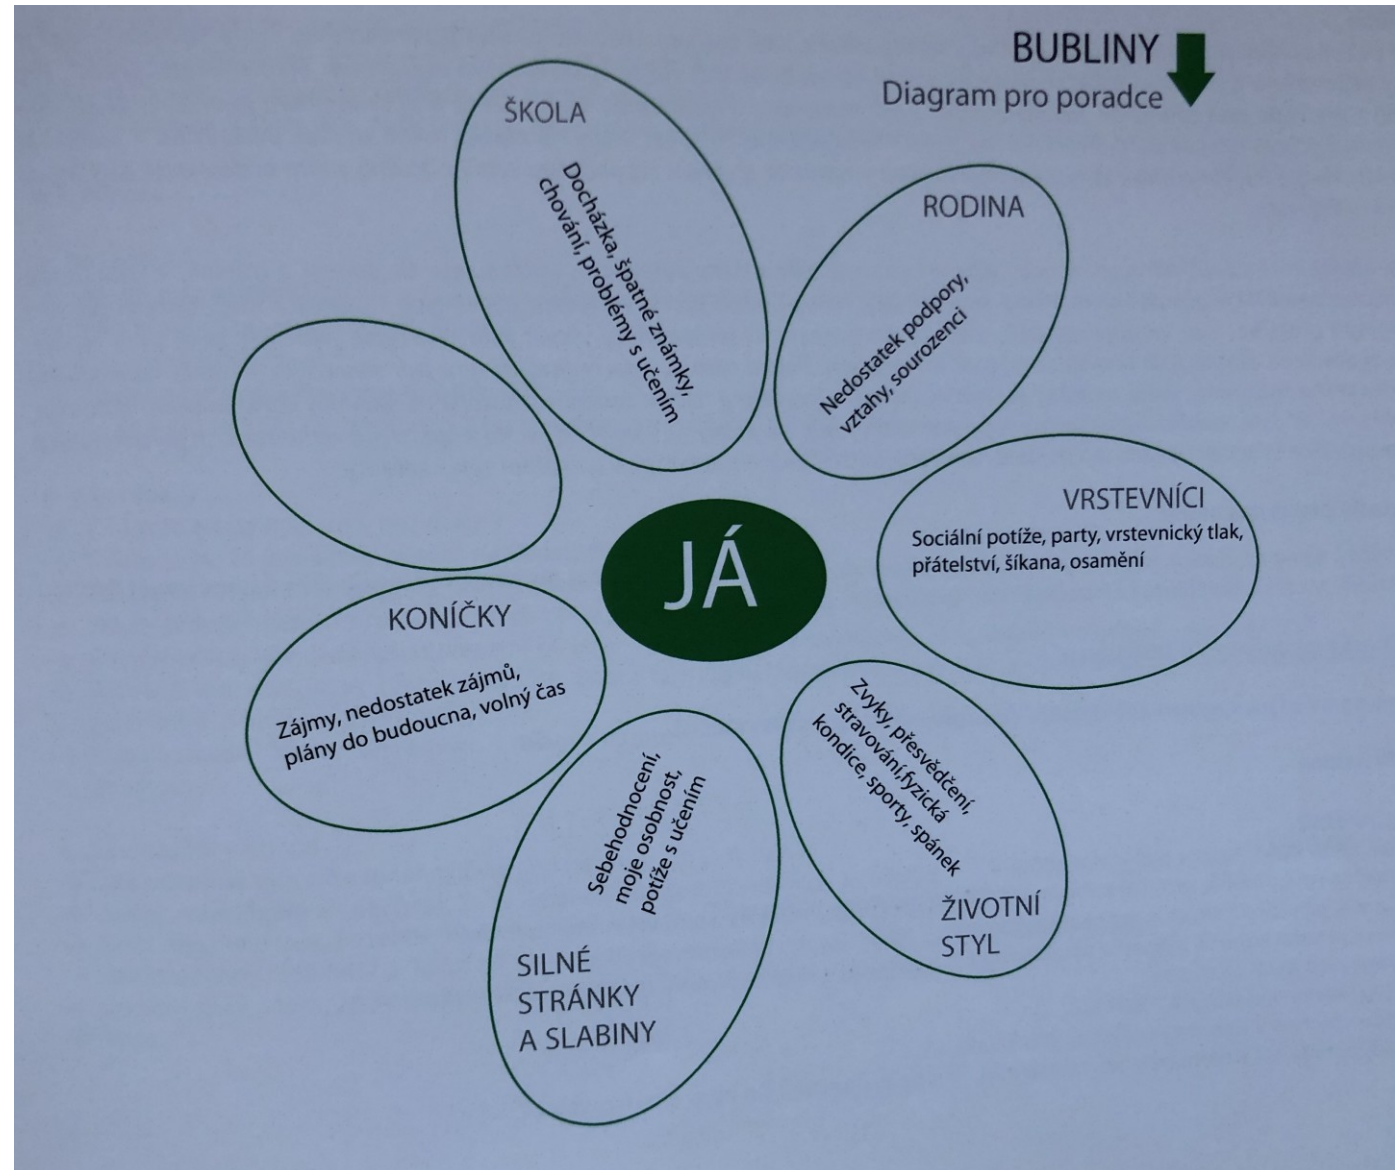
BUBLINY
Diagram pro poradce

ŠKOLA
Docházka, špatné známky, chování, problémy s učením

RODINA
Nedostatek podpory, vztahy, sourozenci

VRSTEVNÍCI
Sociální potíže, party, vrstevnický tlak, přátelství, šikana, osamění

JÁ

KONÍČKY
Zájmy, nedostatek zájmů, plány do budoucna, volný čas

Zvyky, přesvědčení, stravování,fyzická kondice, sporty, spánek
ŽIVOTNÍ STYL

Sebehodnocení, moje osobnost, potíže s učením
SILNÉ STRÁNKY A SLABINY